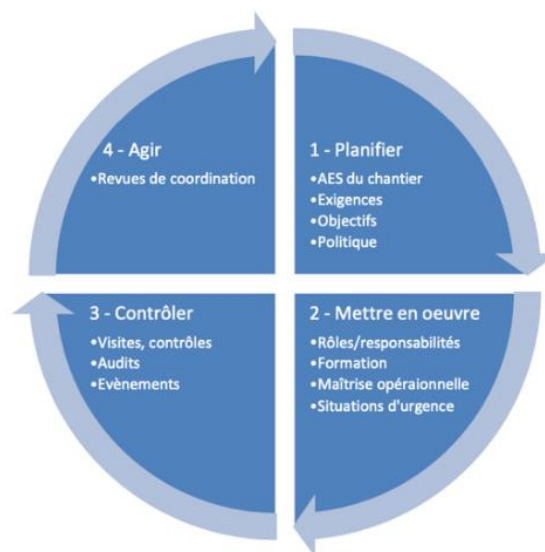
4 - Agir
•Revues de coordination

1 - Planifier
•AES du chantier
•Exigences
•Objectifs
•Politique

3 - Contrôler
•Visites, contrôles
•Audits
•Evènements

2 - Mettre en oeuvre
•Rôles/responsabilités
•Formation
•Maîtrise opéraionnelle
•Situations d'urgence